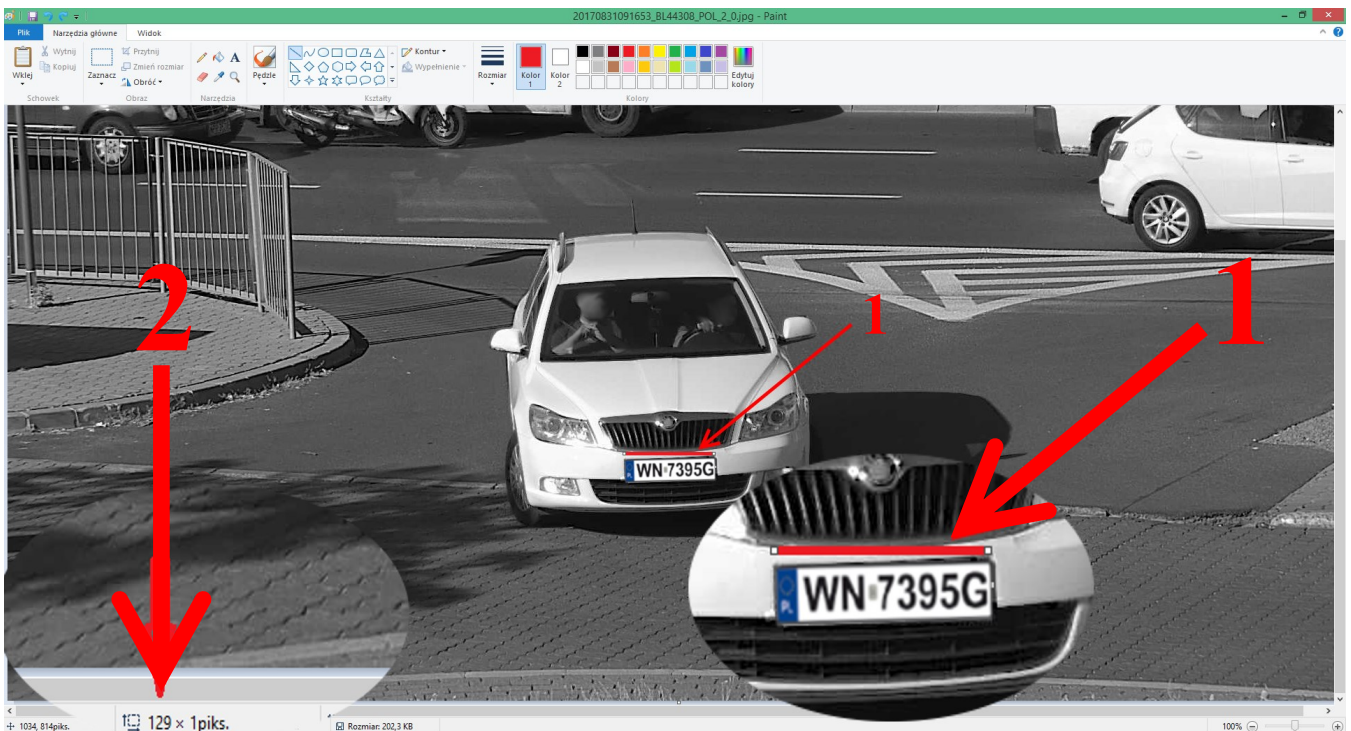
20170831091653_BL44308_POL_2_0.jpg - Paint

Plik | Narzędzia główne | Widok

Wklej | Wytnij | Kopiuj | Schowek
Zaznacz | Przytnij | Zmień rozmiar | Obróć | Obraz
Narzędzia
Pędzle
Kształty | Kontur | Wypełnienie
Rozmiar | Kolor 1 | Kolor 2 | Kolory | Edytuj kolory

2

1

1

WN 7395G

WN 7395G

1034, 814piks.

129 × 1piks.

Rozmiar: 202,3 KB

100%